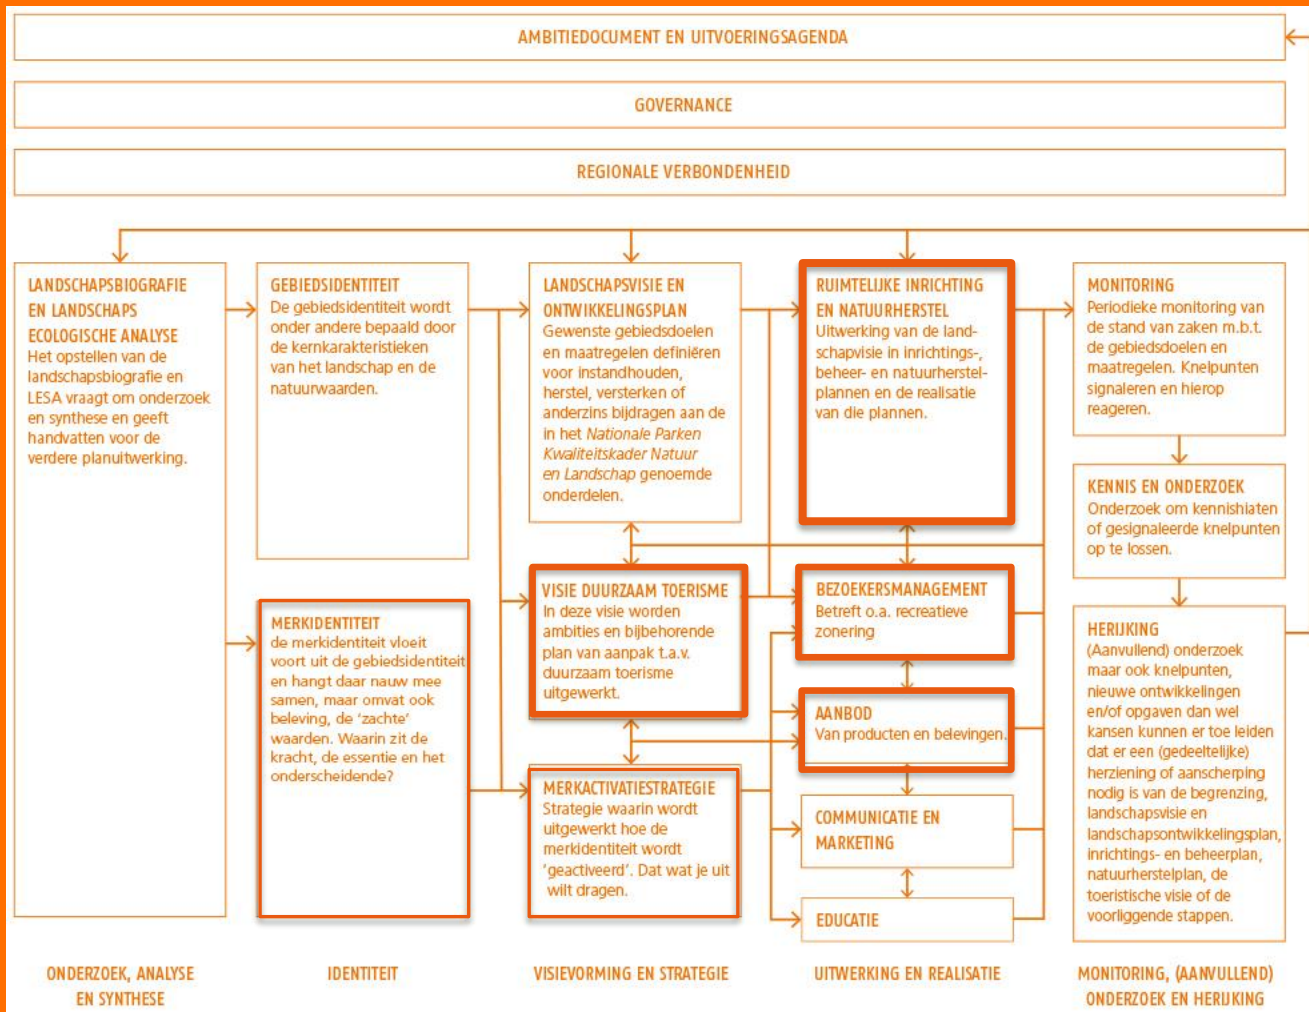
AMBITIEDOCUMENT EN UITVOERINGSAGENDA

GOVERNANCE

REGIONALE VERBONDENHEID

LANDSCHAPSBIOGRAFIE EN LANDSCHAPS ECOLOGISCHE ANALYSE
Het opstellen van de landschapsbiografie en LESA vraagt om onderzoek en synthese en geeft handvatten voor de verdere planuitwerking.

GEBIEDSIDENTITEIT
De gebiedsidentiteit wordt onder andere bepaald door de kernkarakteristieken van het landschap en de natuurwaarden.

MERKIDENTITEIT
de merkidentiteit vloeit voort uit de gebiedsidentiteit en hangt daar nauw mee samen, maar omvat ook beleving, de 'zachte' waarden. Waarin zit de kracht, de essentie en het onderscheidende?

LANDSCHAPSVISIE EN ONTWIKKELINGSPLAN
Gewenste gebiedsdoelen en maatregelen definiëren voor instandhouden, herstel, versterken of anderzins bijdragen aan de in het Nationale Parken Kwaliteitskader Natuur en Landschap genoemde onderdelen.

VISIE DUURZAAM TOERISME
In deze visie worden ambities en bijbehorende plan van aanpak t.a.v. duurzaam toerisme uitgewerkt.

MERKACTIVATIESTRATEGIE
Strategie waarin wordt uitgewerkt hoe de merkidentiteit wordt 'geactiveerd'. Dat wat je uit wilt dragen.

RUIMTELIJKE INRICHTING EN NATUURHERSTEL
Uitwerking van de landschapvisie in inrichtings-, beheer- en natuurherstelplannen en de realisatie van die plannen.

BEZOEKERSMANAGEMENT
Betreft o.a. recreatieve zonering

AANBOD
Van producten en belevingen.

COMMUNICATIE EN MARKETING

EDUCATIE

MONITORING
Periodieke monitoring van de stand van zaken m.b.t. de gebiedsdoelen en maatregelen. Knelpunten signaleren en hierop reageren.

KENNIS EN ONDERZOEK
Onderzoek om kennishiaten of gesignaleerde knelpunten op te lossen.

HERIJKING
(Aanvullend) onderzoek maar ook knelpunten, nieuwe ontwikkelingen en/of opgaven dan wel kansen kunnen er toe leiden dat er een (gedeeltelijke) herziening of aanscherping nodig is van de begrenzing, landschapsvisie en landschapsontwikkelingsplan, inrichtings- en beheerplan, natuurherstelplan, de toeristische visie of de voorliggende stappen.

ONDERZOEK, ANALYSE EN SYNTHESE

IDENTITEIT

VISIEVORMING EN STRATEGIE

UITWERKING EN REALISATIE

MONITORING, (AANVULLEND) ONDERZOEK EN HERIJKING